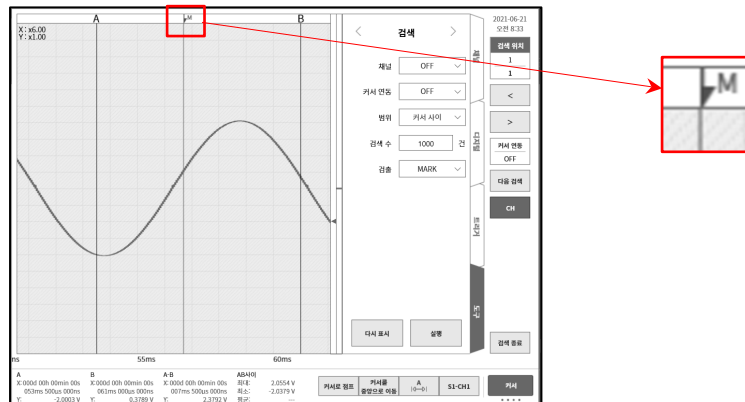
A
M
B
X : x6.00
Y : x1.00
ns
55ms
60ms

검색
채널 OFF
커서 연동 OFF
범위 커서 사이
검색 수 1000 건
검출 MARK
다시 표시
실행

2021-06-21
오전 8:33
검색 위치
1
1
<
>
커서 연동
OFF
다음 검색
CH
검색 종료

A
X: 000d 00h 00min 00s 053ms 500us 000ns
Y: -2.0003 V
B
X: 000d 00h 00min 00s 061ms 000us 000ns
Y: 0.3789 V
A-B
X: 000d 00h 00min 00s 007ms 500us 000ns
Y: 2.3792 V
AB사이
최대: 2.0554 V
최소: -2.0379 V
평균: ---
커서로 점프
커서를 중앙으로 이동
A (↔)
S1-CH1
커서

M